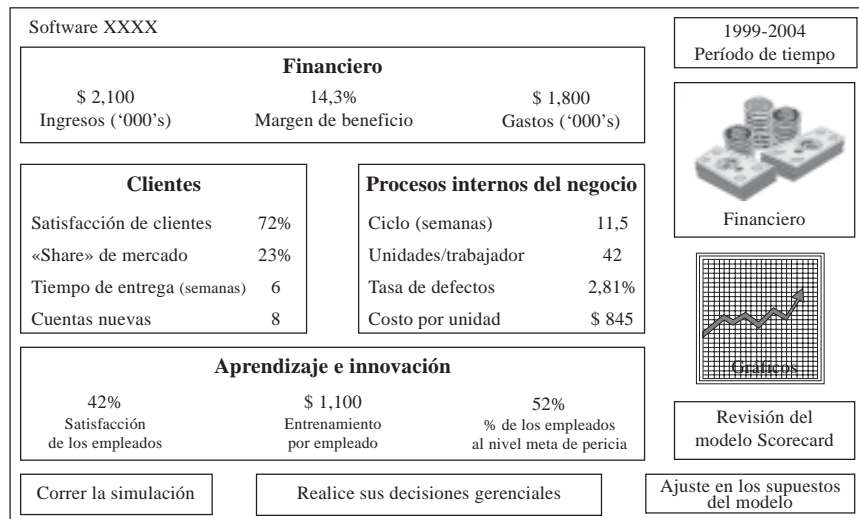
Software XXXX

1999-2004
Período de tiempo

Financiero

$ 2,100
Ingresos ('000's)

14,3%
Margen de beneficio

$ 1,800
Gastos ('000's)

Financiero

Clientes

| | |
|---|---|
| Satisfacción de clientes | 72% |
| «Share» de mercado | 23% |
| Tiempo de entrega (semanas) | 6 |
| Cuentas nuevas | 8 |

Procesos internos del negocio

| | |
|---|---|
| Ciclo (semanas) | 11,5 |
| Unidades/trabajador | 42 |
| Tasa de defectos | 2,81% |
| Costo por unidad | $ 845 |

Gráficos

Aprendizaje e innovación

42%
Satisfacción de los empleados

$ 1,100
Entrenamiento por empleado

52%
% de los empleados al nivel meta de pericia

Revisión del modelo Scorecard

Correr la simulación

Realice sus decisiones gerenciales

Ajuste en los supuestos del modelo